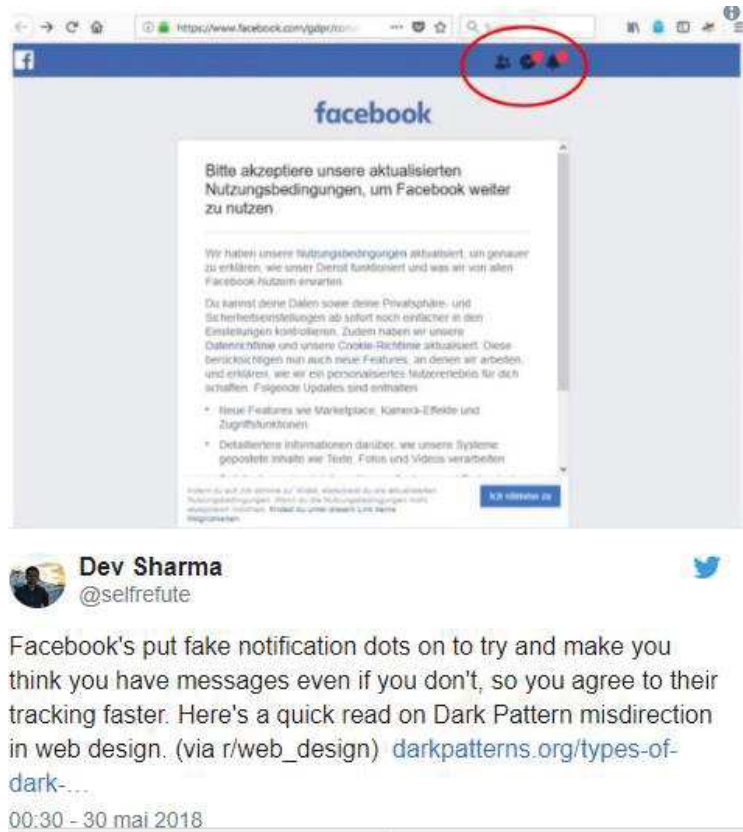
https://www.facebook.com/gdpr/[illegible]

facebook

Bitte akzeptiere unsere aktualisierten Nutzungsbedingungen, um Facebook weiter zu nutzen

Wir haben unsere Nutzungsbedingungen aktualisiert, um genauer zu erklären, wie unser Dienst funktioniert und was wir von allen Facebook-Nutzern erwarten.

Du kannst deine Daten sowie deine Privatsphäre- und Sicherheitseinstellungen ab sofort noch einfacher in den Einstellungen kontrollieren. Zudem haben wir unsere Datenrichtlinie und unsere Cookie-Richtlinie aktualisiert. Diese berücksichtigen nun auch neue Features, an denen wir arbeiten, und erklären, wie wir ein personalisiertes Nutzererlebnis für dich schaffen. Folgende Updates sind enthalten:

• Neue Features wie Marketplace, Kamera-Effekte und Zugriffsfunktionen

• Detailliertere Informationen darüber, wie unsere Systeme gepostete Inhalte wie Texte, Fotos und Videos verarbeiten

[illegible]

Ich stimme zu

Dev Sharma
@selfrefute

Facebook's put fake notification dots on to try and make you think you have messages even if you don't, so you agree to their tracking faster. Here's a quick read on Dark Pattern misdirection in web design. (via r/web_design) darkpatterns.org/types-of-dark-...

00:30 - 30 mai 2018